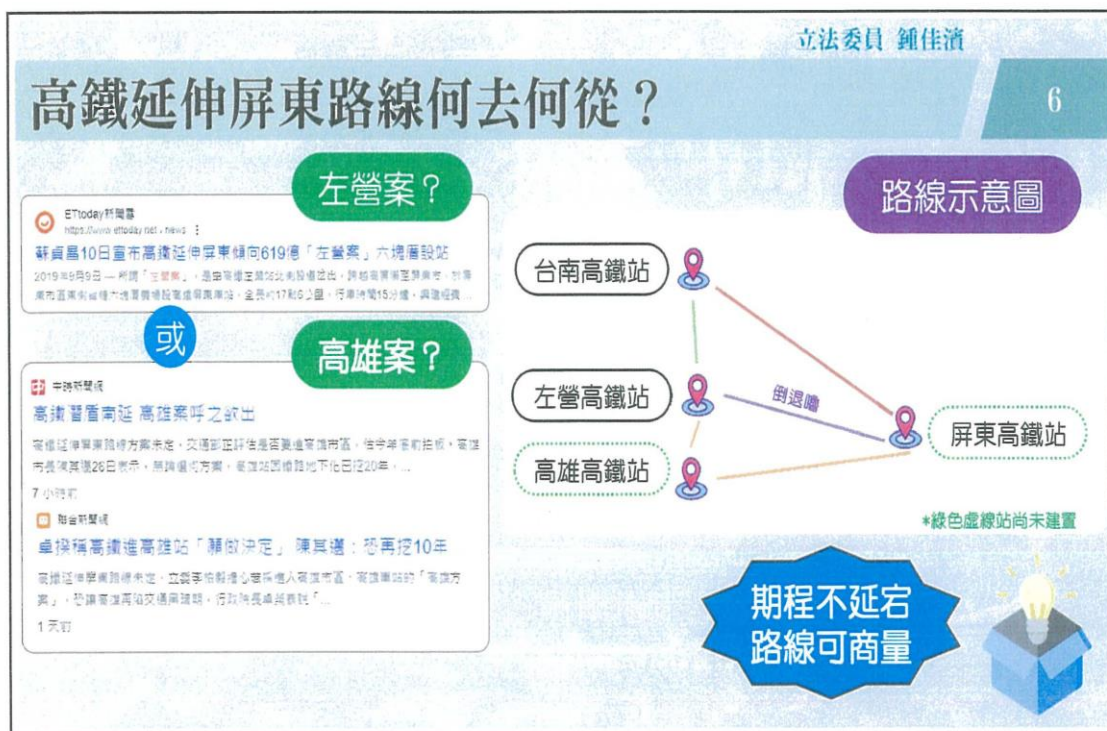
立法委員 鍾佳濱

高鐵延伸屏東路線何去何從？

6

左營案？

ETtoday新聞雲
https://www.ettoday.net › news

蘇貞昌10日宣布高鐵延伸屏東傾向619億「左營案」六塊厝設站

2019年9月9日 — 所謂「左營案」，是由高鐵左營站北側設置出岔，路線沿著高雄市，於屏東市區東側台糖六塊厝農場設高鐵屏東車站，全長約17.5公里，行車時間15分鐘，興建經費...

或

高雄案？

中時新聞網

高鐵屏東南延 高雄案呼之欲出

高鐵延伸屏東路線方案未定，交通部正評估是否變更高雄市區，但今年底前拍板，高雄市長陳其邁26日表示，無論哪個方案，高雄地區路線地下化已經20年，...

7 小時前

聯合新聞網

卓揆稱高鐵進高雄站「謹慎決定」 陳其邁：恐再拖10年

高鐵延伸屏東路線未定，立委李柏毅擔心若採進入高雄市區，高雄車站的「高雄方案」，恐讓高雄再沿交通黑暗期，行政院長卓榮泰說「...

1 天前

路線示意圖

台南高鐵站

左營高鐵站

倒退嚕

高雄高鐵站

屏東高鐵站

*綠色虛線站尚未建置

期程不延宕
路線可商量